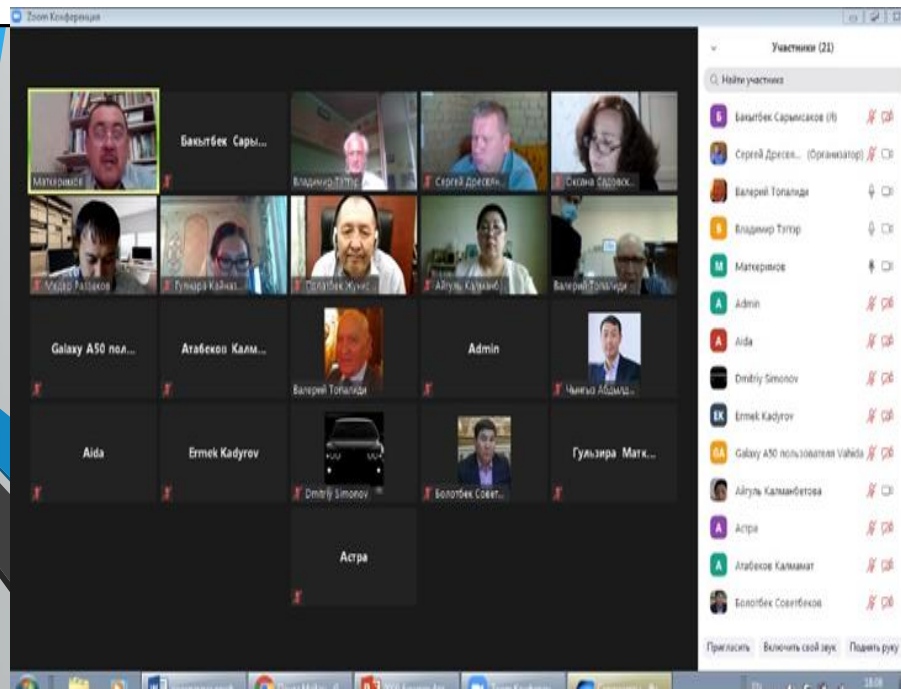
Zoom Конференция

Матkеримов
Бакытбек Сары...
Владимир Тэтэр
Сергей Дресвян...
Оксана Садовск...
Алдар Разаков
Гульнара Кайназ...
Толобек Жунус...
Айгуль Калманб...
Валерий Топалиди
Galaxy A50 пол...
Атабеков Калм...
Валерий Топалиди
Admin
Чынгыз Абдылд...
Aida
Ermek Kadyrov
Dmitriy Simonov
Болотбек Совет...
Гульзира Матк...
Астра

Участники (21)
Найти участника
Бакытбек Сарымсаков (Я)
Сергей Дресвя... (Организатор)
Валерий Топалиди
Владимир Тэтэр
Матkеримов
Admin
Aida
Dmitriy Simonov
Ermek Kadyrov
Galaxy A50 пользователя Valeida
Айгуль Калманбетова
Астра
Атабеков Калмамат
Болотбек Советбеков
Пригласить
Включить свой звук
Поднять руку